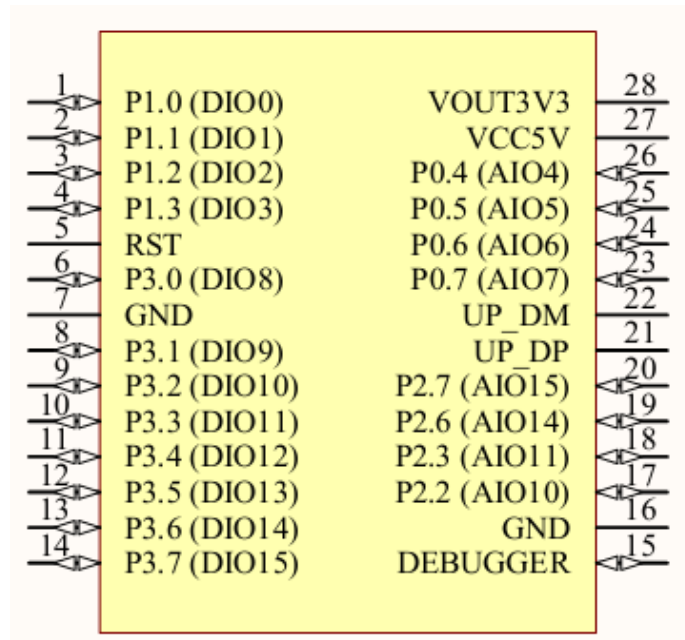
| Pin | Left | Right | Pin |
|---|---|---|---|
| 1 | P1.0 (DIO0) | VOUT3V3 | 28 |
| 2 | P1.1 (DIO1) | VCC5V | 27 |
| 3 | P1.2 (DIO2) | P0.4 (AIO4) | 26 |
| 4 | P1.3 (DIO3) | P0.5 (AIO5) | 25 |
| 5 | RST | P0.6 (AIO6) | 24 |
| 6 | P3.0 (DIO8) | P0.7 (AIO7) | 23 |
| 7 | GND | UP_DM | 22 |
| 8 | P3.1 (DIO9) | UP_DP | 21 |
| 9 | P3.2 (DIO10) | P2.7 (AIO15) | 20 |
| 10 | P3.3 (DIO11) | P2.6 (AIO14) | 19 |
| 11 | P3.4 (DIO12) | P2.3 (AIO11) | 18 |
| 12 | P3.5 (DIO13) | P2.2 (AIO10) | 17 |
| 13 | P3.6 (DIO14) | GND | 16 |
| 14 | P3.7 (DIO15) | DEBUGGER | 15 |